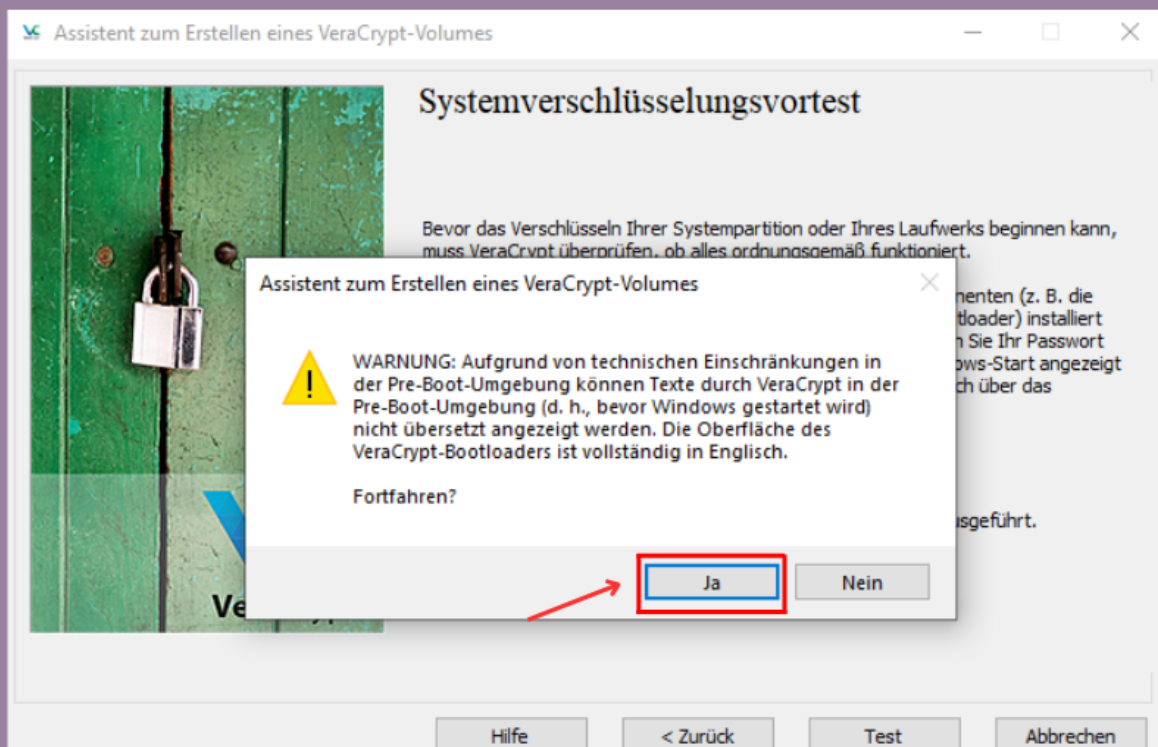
Assistent zum Erstellen eines VeraCrypt-Volumes

Systemverschlüsselungsvortest

Bevor das Verschlüsseln Ihrer Systempartition oder Ihres Laufwerks beginnen kann, muss VeraCrypt überprüfen, ob alles ordnungsgemäß funktioniert.

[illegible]nenten (z. B. die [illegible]tloader) installiert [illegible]n Sie Ihr Passwort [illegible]ows-Start angezeigt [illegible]ch über das

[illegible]sgeführt.

Ve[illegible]

Assistent zum Erstellen eines VeraCrypt-Volumes

WARNUNG: Aufgrund von technischen Einschränkungen in der Pre-Boot-Umgebung können Texte durch VeraCrypt in der Pre-Boot-Umgebung (d. h., bevor Windows gestartet wird) nicht übersetzt angezeigt werden. Die Oberfläche des VeraCrypt-Bootloaders ist vollständig in Englisch.

Fortfahren?

Ja

Nein

Hilfe

< Zurück

Test

Abbrechen